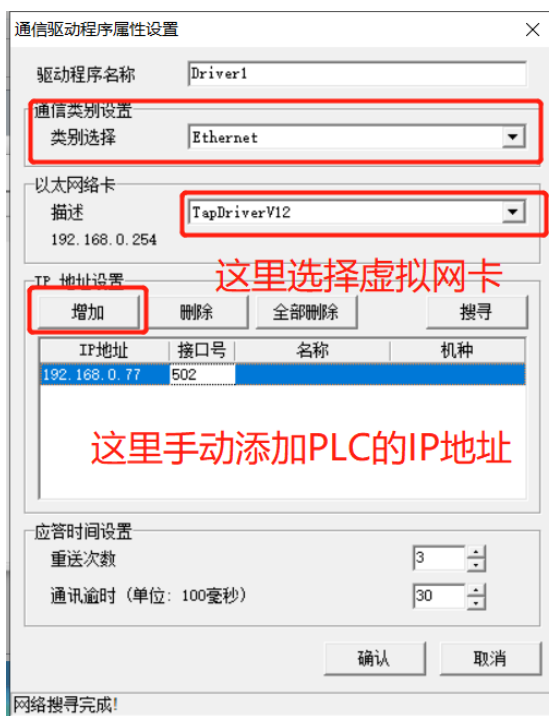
通信驱动程序属性设置

驱动程序名称 Driver1

通信类别设置
类别选择 Ethernet

以太网络卡
描述 TapDriverV12
192.168.0.254

IP 地址设置
这里选择虚拟网卡
增加 删除 全部删除 搜寻

| IP地址 | 接口号 | 名称 | 机种 |
|---|---|---|---|
| 192.168.0.77 | 502 | | |

这里手动添加PLC的IP地址

应答时间设置
重送次数 3
通讯逾时（单位：100毫秒） 30

确认 取消

网络搜寻完成!